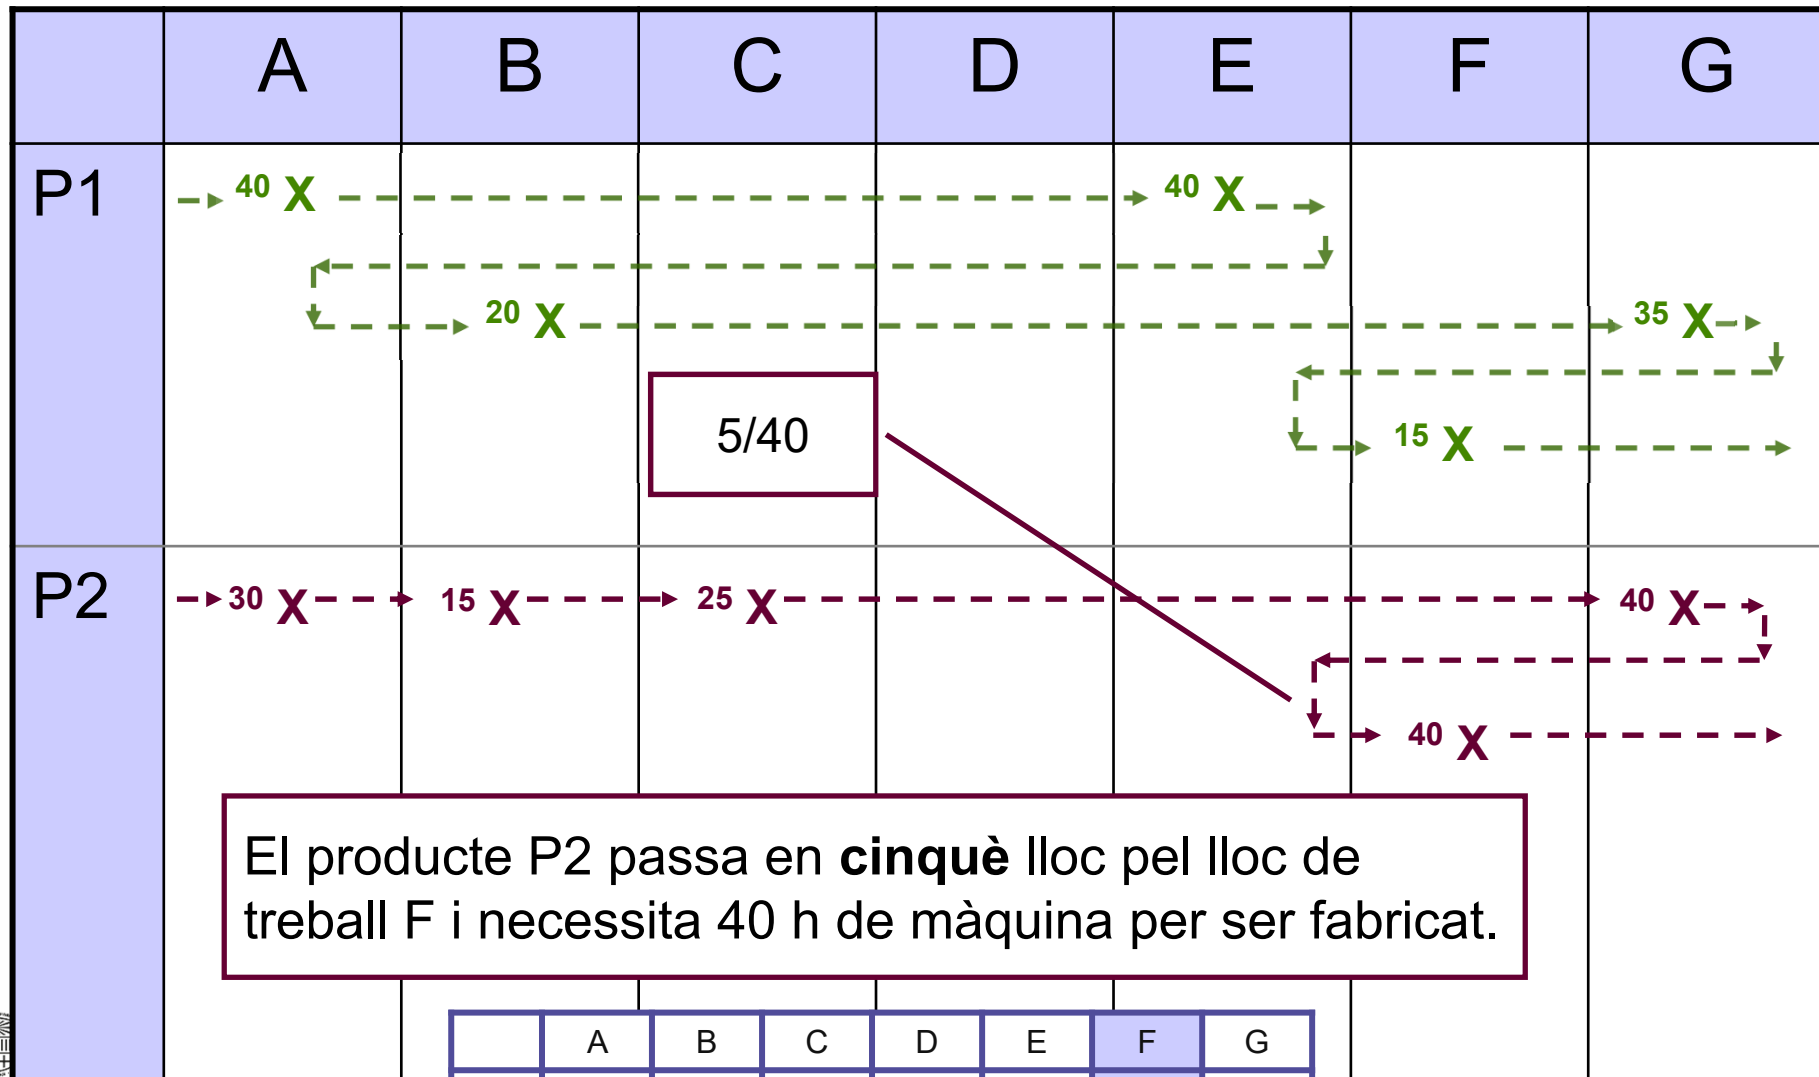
| | A | B | C | D | E | F | G |
|---|---|---|---|---|---|---|---|

P1

40 X
40 X
20 X
35 X
15 X

5/40

P2

30 X
15 X
25 X
40 X
40 X

El producte P2 passa en **cinquè** lloc pel lloc de treball F i necessita 40 h de màquina per ser fabricat.

| | A | B | C | D | E | F | G |
|---|---|---|---|---|---|---|---|